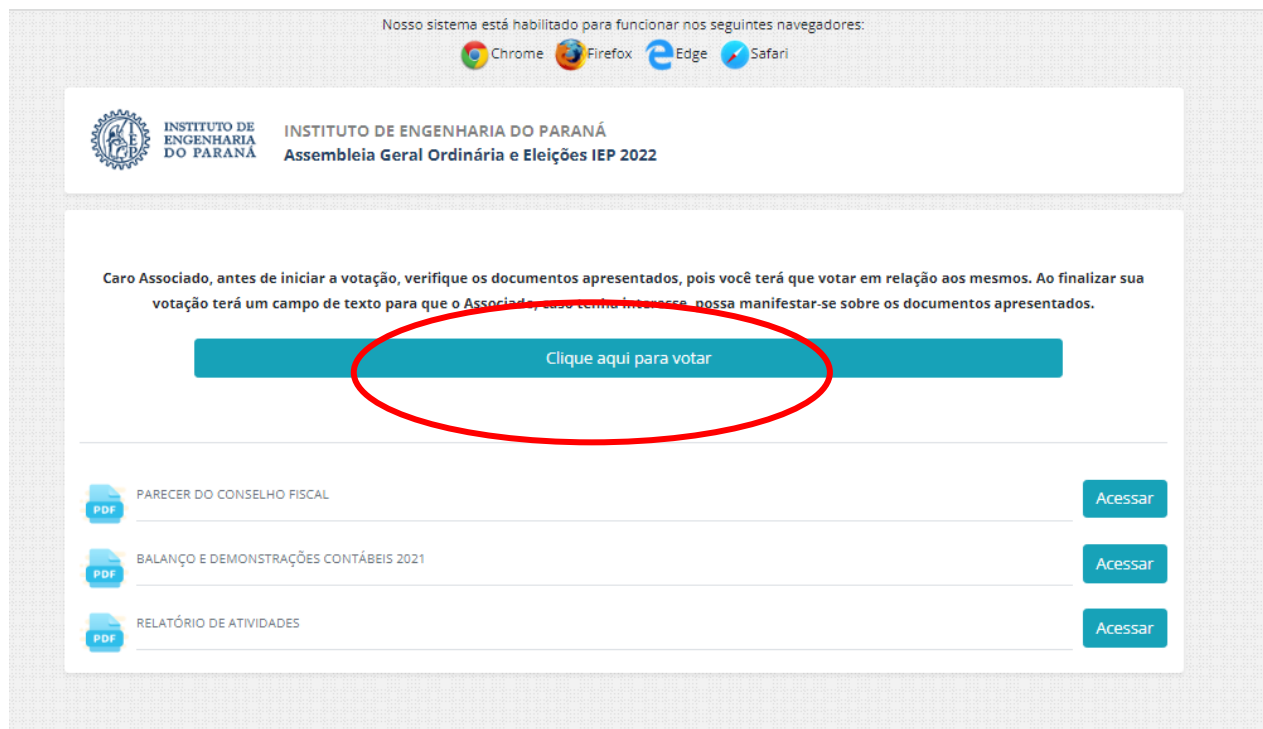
Nosso sistema está habilitado para funcionar nos seguintes navegadores:
Chrome Firefox Edge Safari

IEP INSTITUTO DE ENGENHARIA DO PARANÁ

INSTITUTO DE ENGENHARIA DO PARANÁ
Assembleia Geral Ordinária e Eleições IEP 2022

Caro Associado, antes de iniciar a votação, verifique os documentos apresentados, pois você terá que votar em relação aos mesmos. Ao finalizar sua votação terá um campo de texto para que o Associado, caso tenha interesse, possa manifestar-se sobre os documentos apresentados.

Clique aqui para votar

PDF PARECER DO CONSELHO FISCAL Acessar

PDF BALANÇO E DEMONSTRAÇÕES CONTÁBEIS 2021 Acessar

PDF RELATÓRIO DE ATIVIDADES Acessar